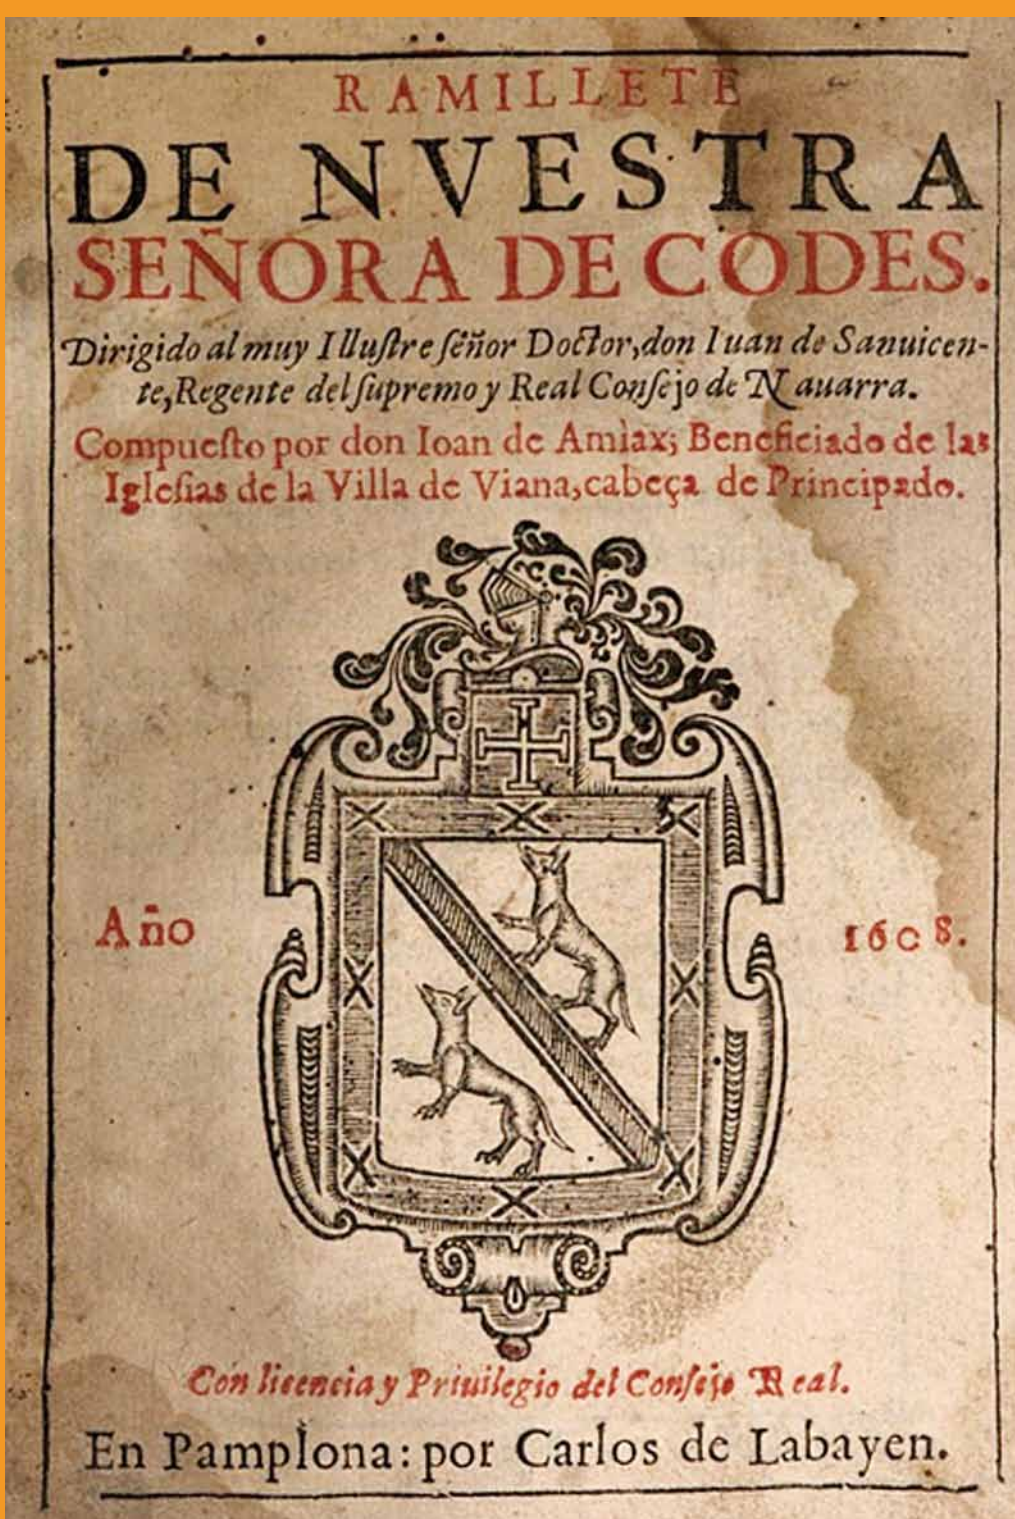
RAMILLETE
DE NVESTRA
SEÑORA DE CODES.

Dirigido al muy Illustre señor Doctor, don Iuan de Sanuicente, Regente del supremo y Real Consejo de Nauarra.

Compuesto por don Ioan de Amiax; Beneficiado de las Iglesias de la Villa de Viana, cabeça de Principado.

Año 1608.

Con licencia y Priuilegio del Consejo Real.

En Pamplona: por Carlos de Labayen.